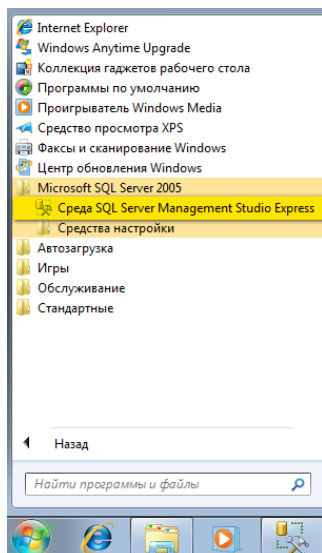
Internet Explorer
Windows Anytime Upgrade
Коллекция гаджетов рабочего стола
Программы по умолчанию
Проигрыватель Windows Media
Средство просмотра XPS
Факсы и сканирование Windows
Центр обновления Windows
Microsoft SQL Server 2005
Среда SQL Server Management Studio Express
Средства настройки
Автозагрузка
Игры
Обслуживание
Стандартные

Назад

Найти программы и файлы